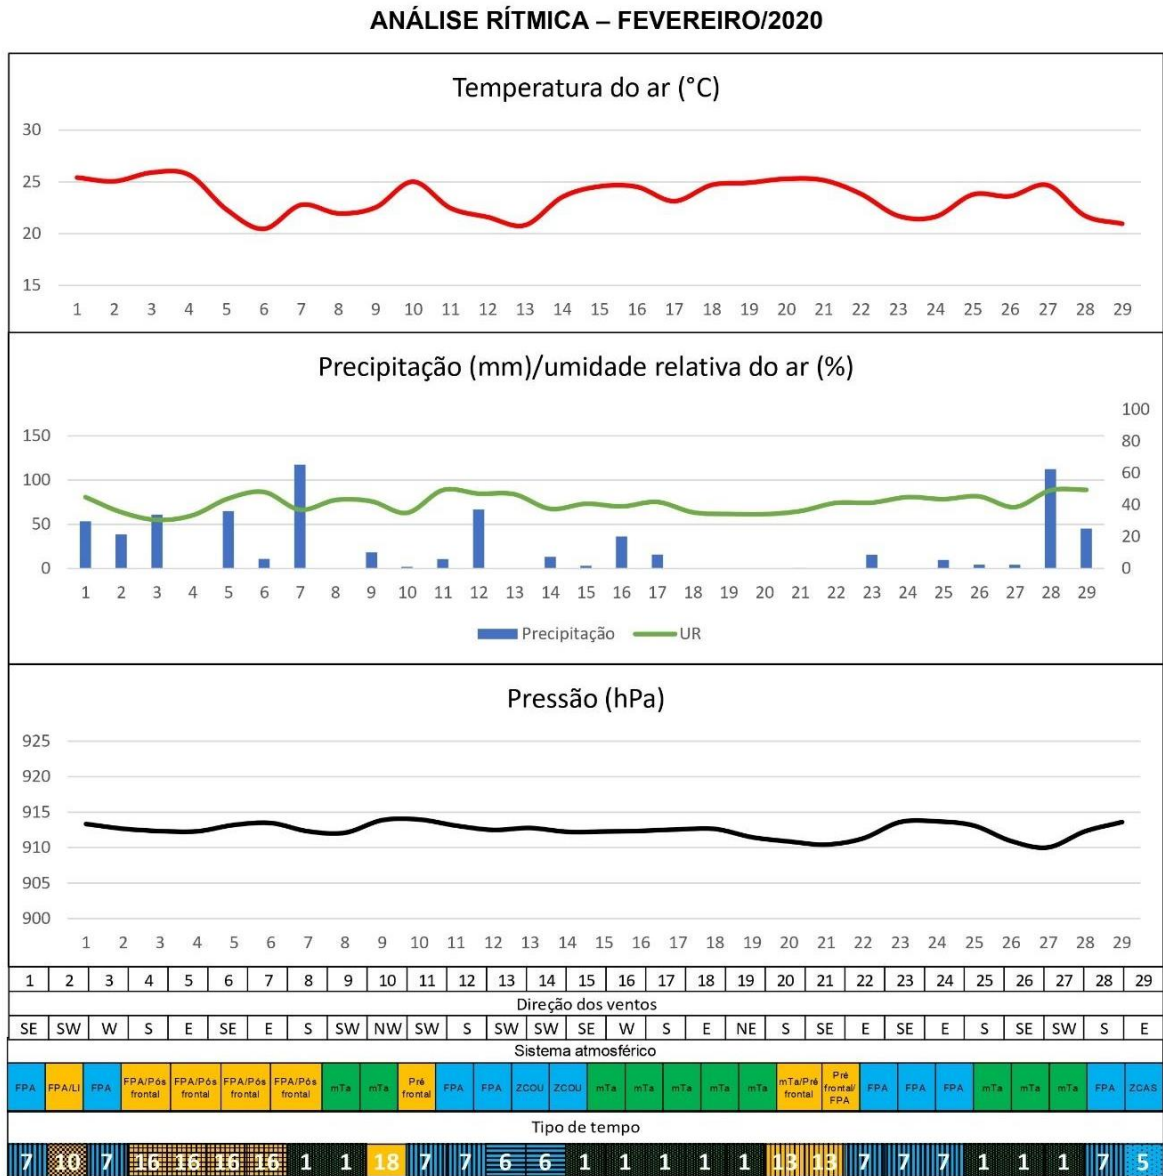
ANÁLISE RÍTMICA – FEVEREIRO/2020

Temperatura do ar (°C)

30
25
20
15

1 2 3 4 5 6 7 8 9 10 11 12 13 14 15 16 17 18 19 20 21 22 23 24 25 26 27 28 29

Precipitação (mm)/umidade relativa do ar (%)

150
100
50
0

100
80
60
40
20
0

1 2 3 4 5 6 7 8 9 10 11 12 13 14 15 16 17 18 19 20 21 22 23 24 25 26 27 28 29

Precipitação UR

Pressão (hPa)

925
920
915
910
905
900

1 2 3 4 5 6 7 8 9 10 11 12 13 14 15 16 17 18 19 20 21 22 23 24 25 26 27 28 29

| 1 | 2 | 3 | 4 | 5 | 6 | 7 | 8 | 9 | 10 | 11 | 12 | 13 | 14 | 15 | 16 | 17 | 18 | 19 | 20 | 21 | 22 | 23 | 24 | 25 | 26 | 27 | 28 | 29 |
|---|---|---|---|---|---|---|---|---|---|---|---|---|---|---|---|---|---|---|---|---|---|---|---|---|---|---|---|---|

Direção dos ventos

| SE | SW | W | S | E | SE | E | S | SW | NW | SW | S | SW | SW | SE | W | S | E | NE | S | SE | E | SE | E | S | SE | SW | S | E |
|---|---|---|---|---|---|---|---|---|---|---|---|---|---|---|---|---|---|---|---|---|---|---|---|---|---|---|---|---|

Sistema atmosférico

| FPA | FPA/LI | FPA | FPA/Pós frontal | FPA/Pós frontal | FPA/Pós frontal | FPA/Pós frontal | mTa | mTa | Pré frontal | FPA | FPA | ZCOU | ZCOU | mTa | mTa | mTa | mTa | mTa | mTa/Pré frontal | Pré frontal/ FPA | FPA | FPA | FPA | mTa | mTa | mTa | FPA | ZCAS |
|---|---|---|---|---|---|---|---|---|---|---|---|---|---|---|---|---|---|---|---|---|---|---|---|---|---|---|---|---|

Tipo de tempo

| 7 | 10 | 7 | 16 | 16 | 16 | 16 | 1 | 1 | 18 | 7 | 7 | 6 | 6 | 1 | 1 | 1 | 1 | 1 | 13 | 13 | 7 | 7 | 7 | 1 | 1 | 1 | 7 | 5 |
|---|---|---|---|---|---|---|---|---|---|---|---|---|---|---|---|---|---|---|---|---|---|---|---|---|---|---|---|---|